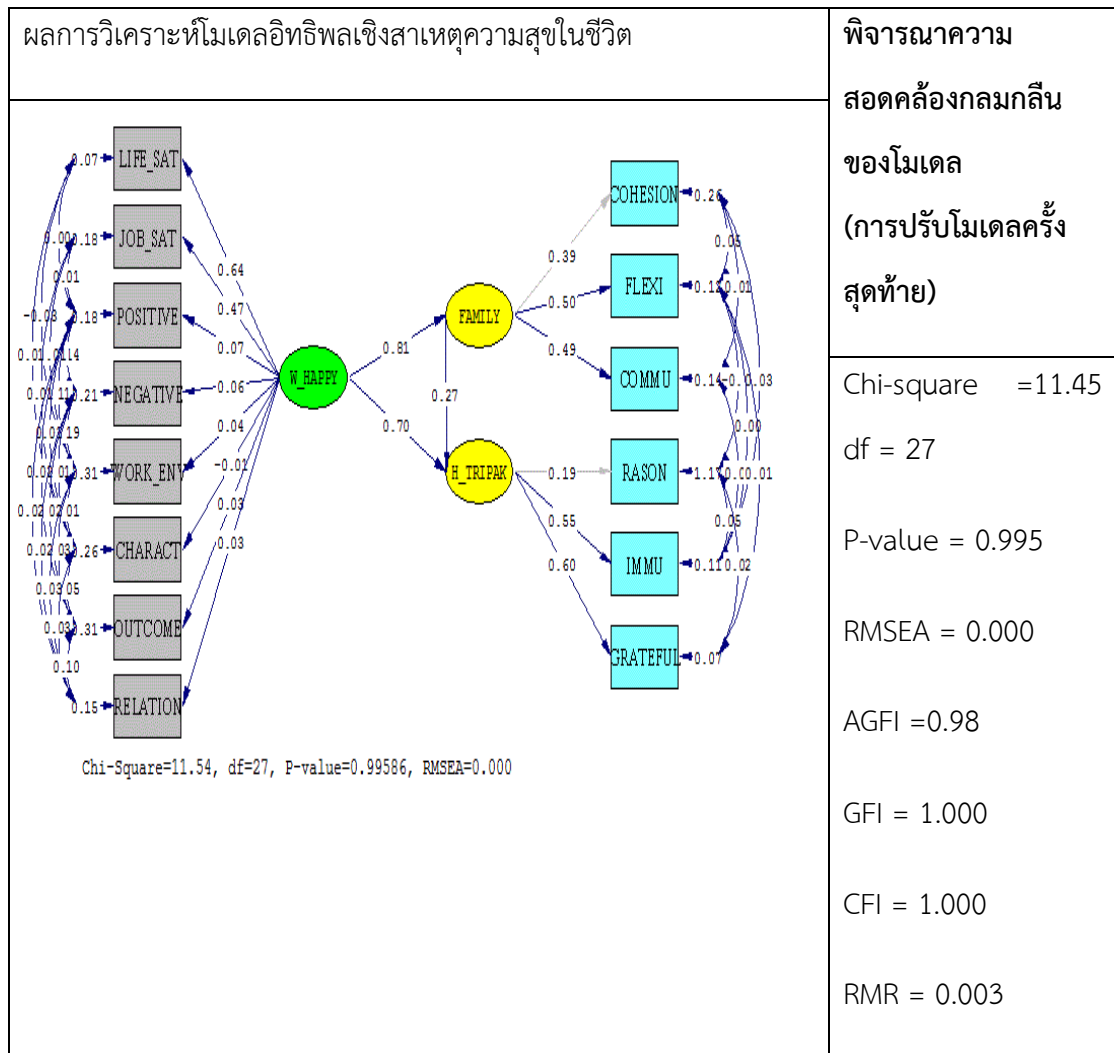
| ผลการวิเคราะห์โมเดลอิทธิพลเชิงสาเหตุความสุขในชีวิต | พิจารณาความสอดคล้องกลมกลืนของโมเดล (การปรับโมเดลครั้งสุดท้าย) |
|---|---|
| 0.07 LIFE_SAT, 0.18 JOB_SAT, 0.18 POSITIVE, 0.21 NEGATIVE, 0.31 WORK_ENV, 0.26 CHARACT, 0.31 OUTCOME, 0.15 RELATION; 0.64, 0.47, 0.07, -0.06, 0.04, -0.01, 0.03, 0.03; W_HAPPY; 0.81 FAMILY; 0.70 H_TRIPAK; 0.27; 0.39 COHESION 0.26; 0.50 FLEXI 0.12; 0.49 COMMU 0.14; 0.19 RASON 1.17; 0.55 IMMU 0.11; 0.60 GRATEFUL 0.07; 0.05, 0.01, -0.03, 0.00, 0.01, 0.05, 0.02; 0.00, 0.01, -0.08, 0.01, 0.14, 0.19, 0.02, 0.01, 0.03, 0.05, 0.10 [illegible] Chi-Square=11.54, df=27, P-value=0.99586, RMSEA=0.000 | Chi-square =11.45 df = 27 P-value = 0.995 RMSEA = 0.000 AGFI =0.98 GFI = 1.000 CFI = 1.000 RMR = 0.003 |